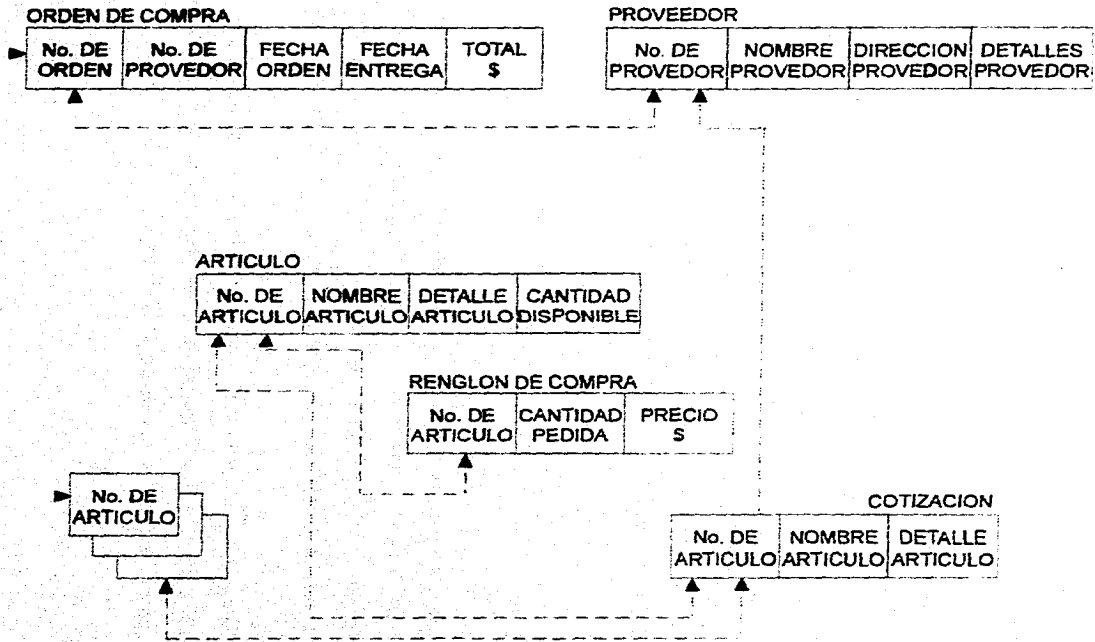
ORDEN DE COMPRA

| No. DE ORDEN | No. DE PROVEDOR | FECHA ORDEN | FECHA ENTREGA | TOTAL $ |
|---|---|---|---|---|

PROVEEDOR

| No. DE PROVEDOR | NOMBRE PROVEDOR | DIRECCION PROVEDOR | DETALLES PROVEDOR |
|---|---|---|---|

ARTICULO

| No. DE ARTICULO | NOMBRE ARTICULO | DETALLE ARTICULO | CANTIDAD DISPONIBLE |
|---|---|---|---|

RENGLON DE COMPRA

| No. DE ARTICULO | CANTIDAD PEDIDA | PRECIO $ |
|---|---|---|

No. DE ARTICULO

COTIZACION

| No. DE ARTICULO | NOMBRE ARTICULO | DETALLE ARTICULO |
|---|---|---|